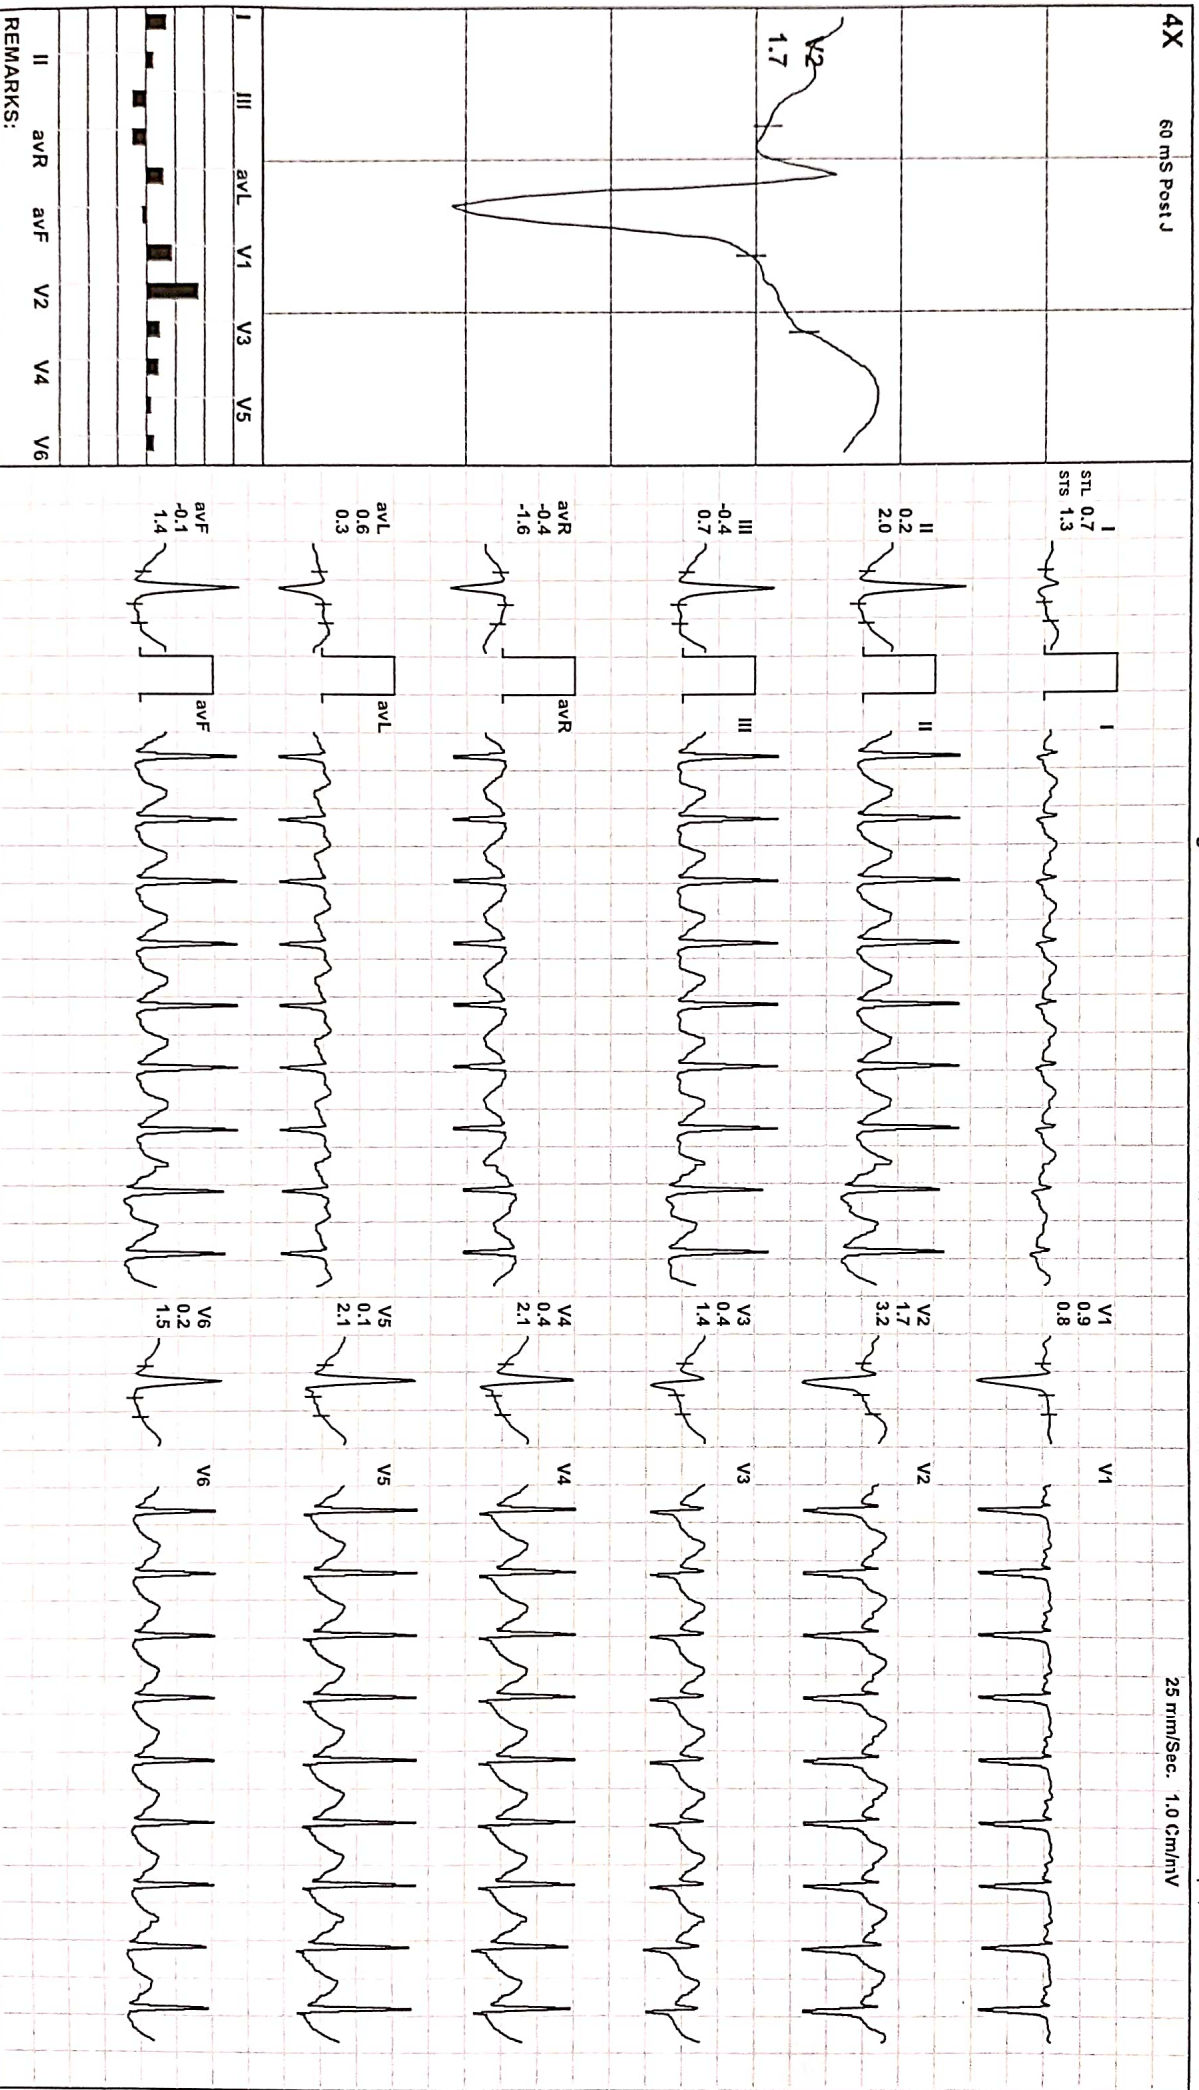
4X
60 mS Post J

V2
1.7

I III avL V1 V3 V5
II avR avF V2 V4 V6
REMARKS:

I
STL 0.7
STS 1.3

II
0.2
2.0

III
-0.4
0.7

avR
-0.4
-1.6

avL
0.6
0.3

avF
-0.1
1.4

I
II
III
avR
avL
avF

V1
0.9
0.8

V2
1.7
3.2

V3
0.4
1.4

V4
0.4
2.1

V5
0.1
2.1

V6
0.2
1.5

V1
V2
V3
V4
V5
V6

25 mm/Sec. 1.0 Cm/mV